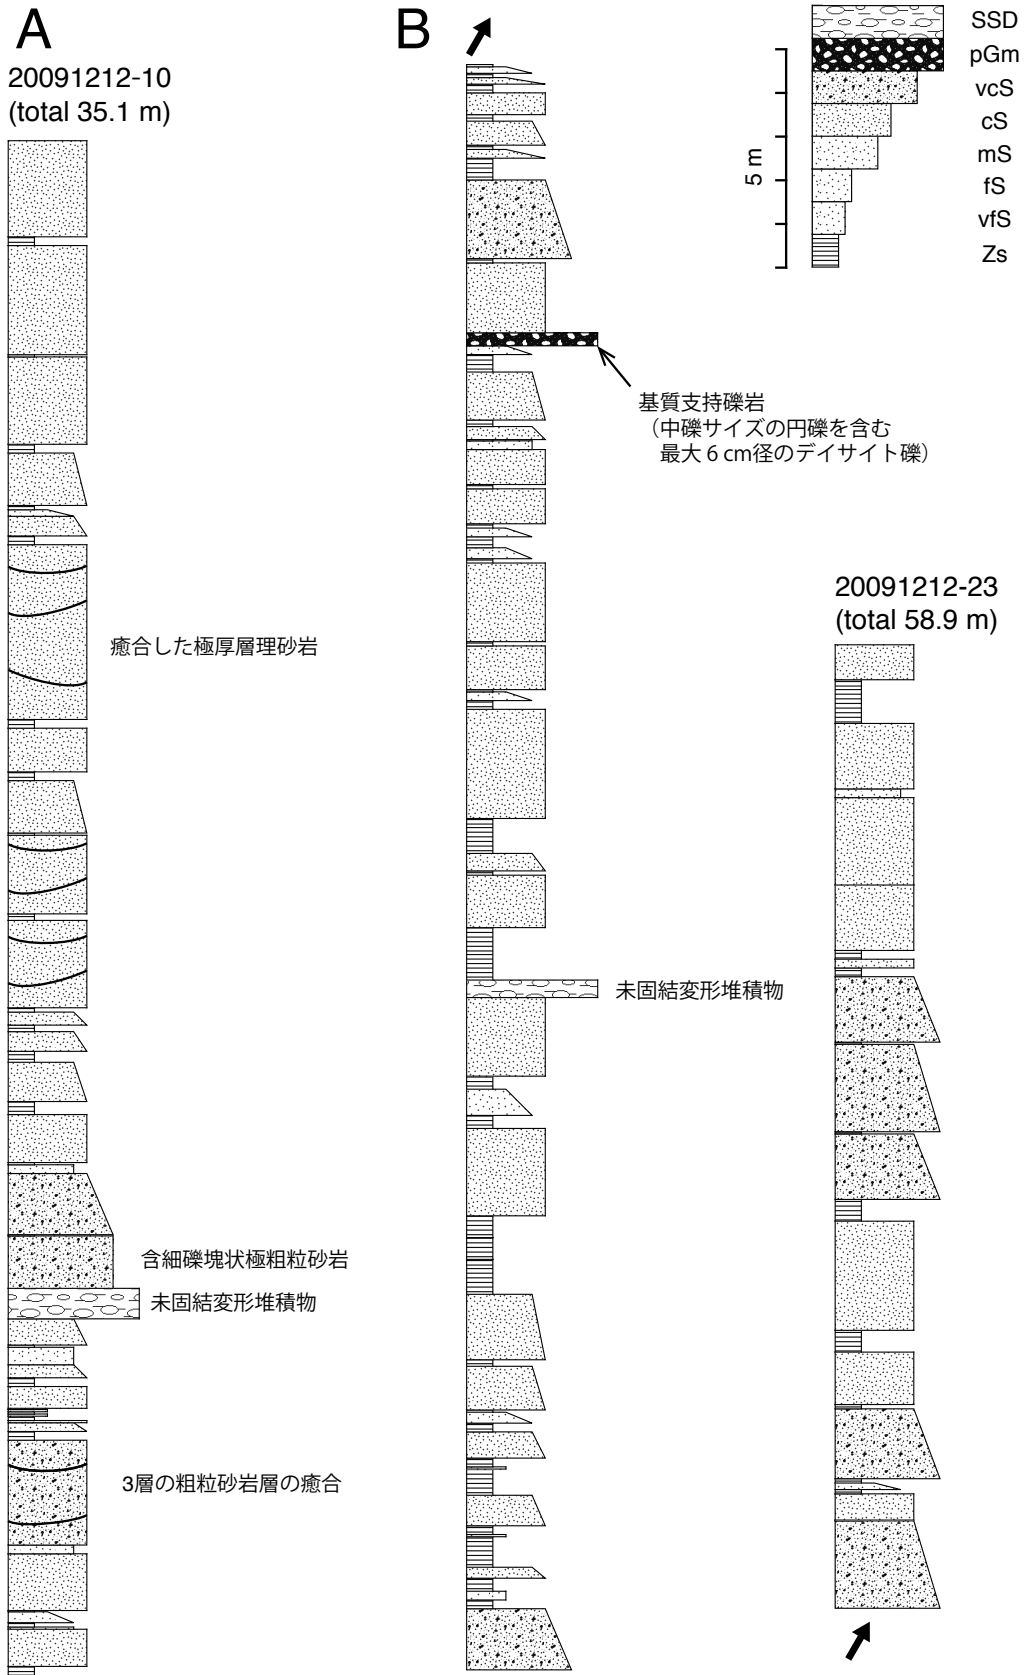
A

20091212-10
(total 35.1 m)

癒合した極厚層理砂岩

含細礫塊状極粗粒砂岩

未固結変形堆積物

3層の粗粒砂岩層の癒合

B

SSD
pGm
vcS
cS
mS
fS
vfS
Zs

5 m

基質支持礫岩
（中礫サイズの円礫を含む
最大 6 cm径のデイサイト礫）

20091212-23
(total 58.9 m)

未固結変形堆積物